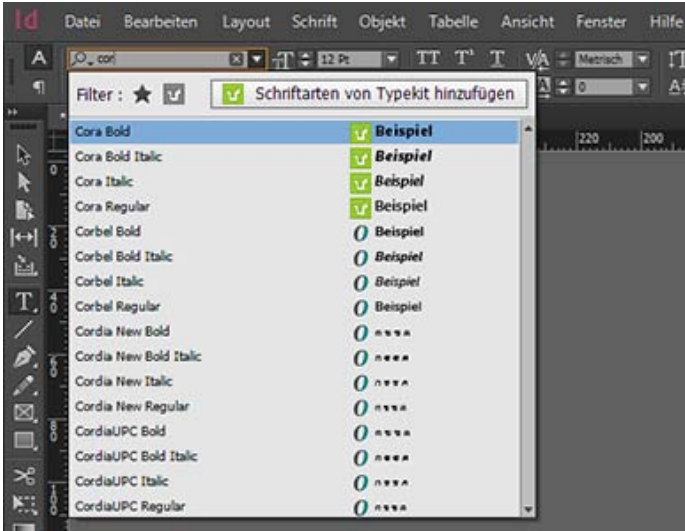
Id Datei Bearbeiten Layout Schrift Objekt Tabelle Ansicht Fenster Hilfe

cor

12 Pt

Metrisch

0

Filter :

Schriftarten von Typekit hinzufügen

220 200

| | |
|---|---|
| Cora Bold | Beispiel |
| Cora Bold Italic | Beispiel |
| Cora Italic | Beispiel |
| Cora Regular | Beispiel |
| Corbel Bold | Beispiel |
| Corbel Bold Italic | Beispiel |
| Corbel Italic | Beispiel |
| Corbel Regular | Beispiel |
| Cordia New Bold | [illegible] |
| Cordia New Bold Italic | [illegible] |
| Cordia New Italic | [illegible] |
| Cordia New Regular | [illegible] |
| CordiaUPC Bold | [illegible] |
| CordiaUPC Bold Italic | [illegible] |
| CordiaUPC Italic | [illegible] |
| CordiaUPC Regular | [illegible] |